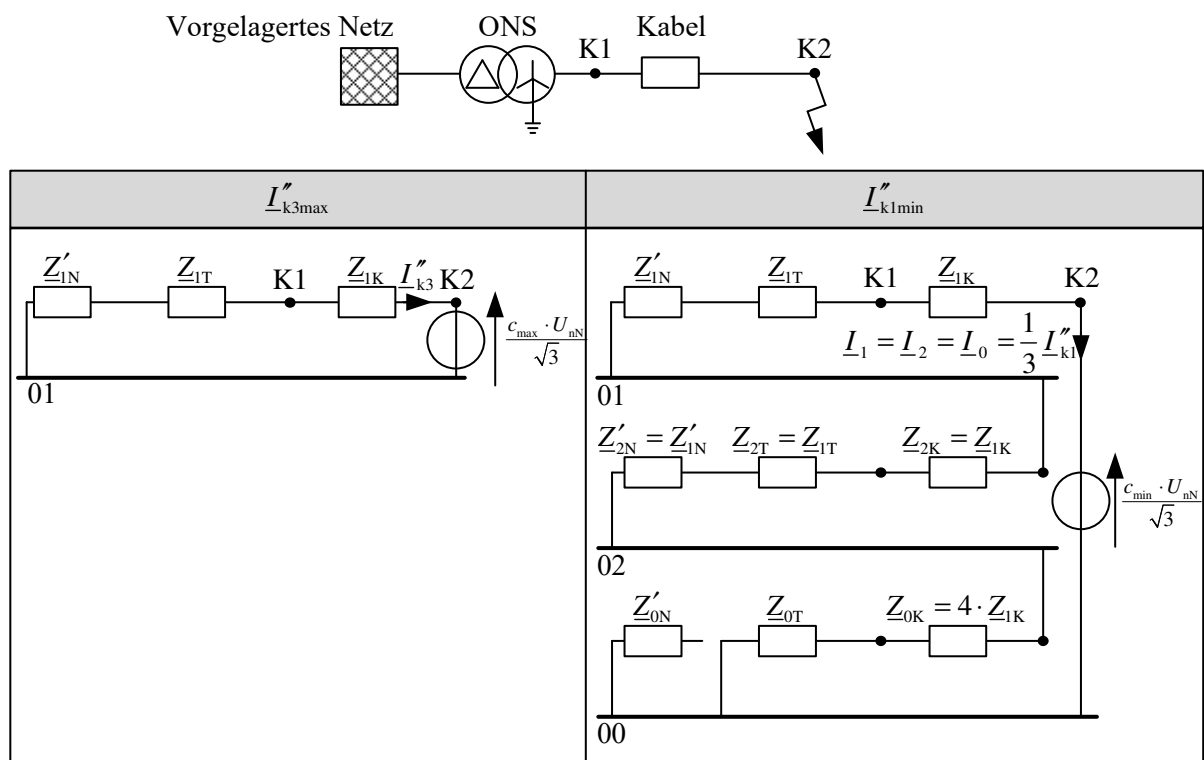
Vorgelagertes Netz ONS K1 Kabel K2

| $\underline{I}''_{k3max}$ | $\underline{I}''_{k1min}$ |
|---|---|
| $\underline{Z}'_{1N}$ $\underline{Z}_{1T}$ K1 $\underline{Z}_{1K}$ $\underline{I}''_{k3}$ K2 $\frac{c_{max} \cdot U_{nN}}{\sqrt{3}}$ 01 | $\underline{Z}'_{1N}$ $\underline{Z}_{1T}$ K1 $\underline{Z}_{1K}$ K2 $\underline{I}_1 = \underline{I}_2 = \underline{I}_0 = \frac{1}{3}\underline{I}''_{k1}$ 01 $\underline{Z}'_{2N} = \underline{Z}'_{1N}$ $\underline{Z}_{2T} = \underline{Z}_{1T}$ $\underline{Z}_{2K} = \underline{Z}_{1K}$ $\frac{c_{min} \cdot U_{nN}}{\sqrt{3}}$ 02 $\underline{Z}'_{0N}$ $\underline{Z}_{0T}$ $\underline{Z}_{0K} = 4 \cdot \underline{Z}_{1K}$ 00 |